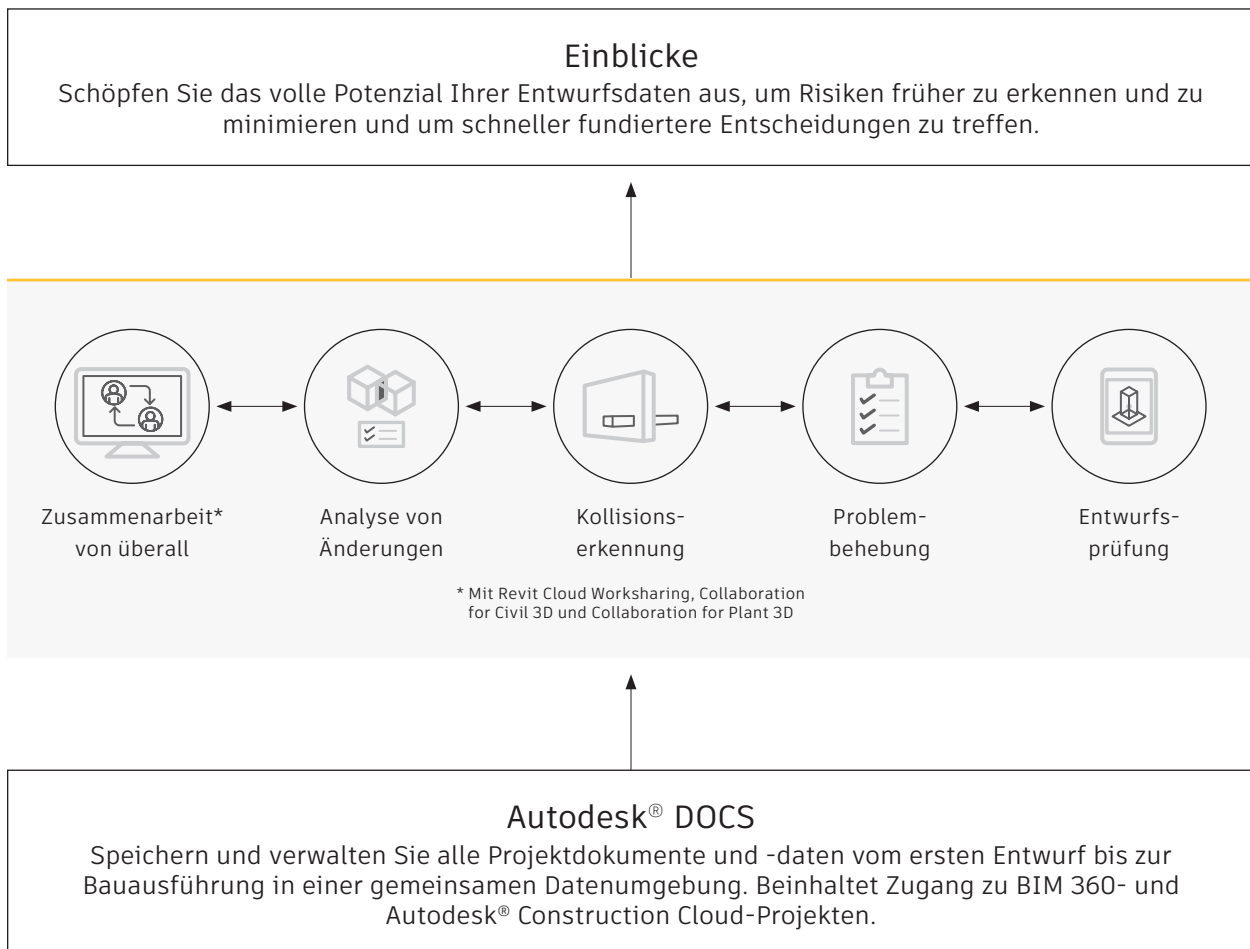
Einblicke
Schöpfen Sie das volle Potenzial Ihrer Entwurfsdaten aus, um Risiken früher zu erkennen und zu minimieren und um schneller fundiertere Entscheidungen zu treffen.

Zusammenarbeit* von überall

Analyse von Änderungen

Kollisionserkennung

Problembehebung

Entwurfsprüfung

* Mit Revit Cloud Worksharing, Collaboration for Civil 3D und Collaboration for Plant 3D

Autodesk® DOCS
Speichern und verwalten Sie alle Projektdokumente und -daten vom ersten Entwurf bis zur Bauausführung in einer gemeinsamen Datenumgebung. Beinhaltet Zugang zu BIM 360- und Autodesk® Construction Cloud-Projekten.